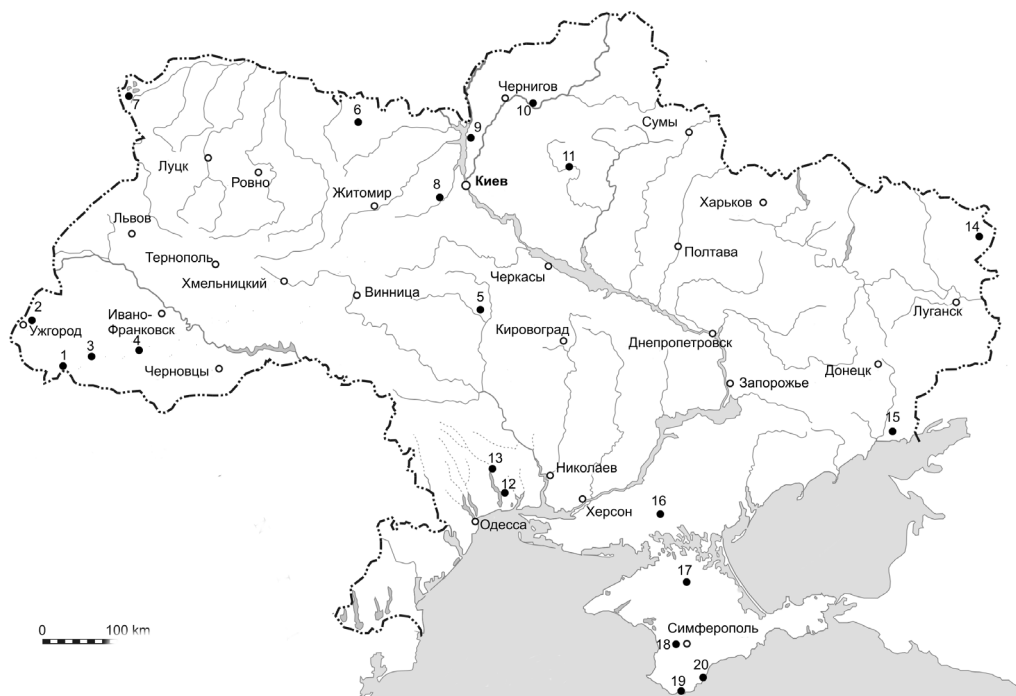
7
6
Чернигов
10
9
Сумы
11
Луцк
Ровно
Житомир
8
Киев
Харьков
14
Львов
Тернополь
Полтава
Хмельницкий
Черкасы
Винница
5
2
Ужгород
Ивано-Франковск
Луганск
Кировоград
Днепропетровск
1
3
4
Черновцы
Донецк
Запорожье
15
13
Николаев
12
Херсон
16
Одесса
17
0
100 km
Симферополь
18
20
19